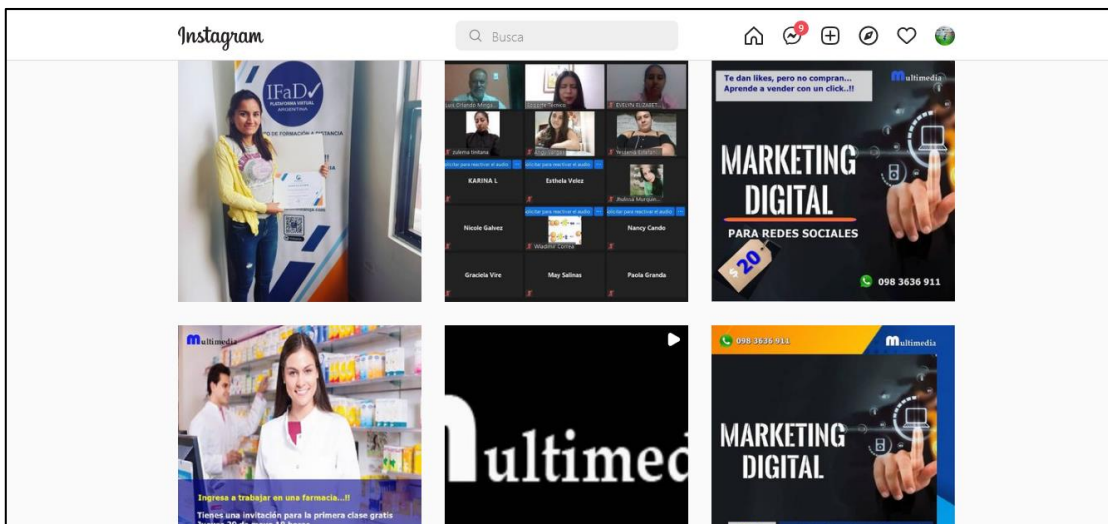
Instagram

Busca

9

IFaD
PLATAFORMA VIRTUAL
ARGENTINA
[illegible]O DE FORMACIÓN A DISTANCIA

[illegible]
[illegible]
EVELYN ELIZABET
Zulema Umbana
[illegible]
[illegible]
icitar para reactivar el audio
icitar para reactivar el audio
KARINA L
Esthela Velez
Jhulissa Murquin...
Nicole Galvez
icitar para reactivar el audio
icitar para reactivar el audio
Wladimir Correa
Nancy Cando
Graciela Vire
May Salinas
Paola Granda

Te dan likes, pero no compran...
Aprende a vender con un click..!!
Multimedia
MARKETING
DIGITAL
PARA REDES SOCIALES
$ 20
098 3636 911

Multimedia
Ingresa a trabajar en una farmacia...!!
Tienes una invitación para la primera clase gratis
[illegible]

ultimed

098-3636-911
Multimedia
MARKETING
DIGITAL